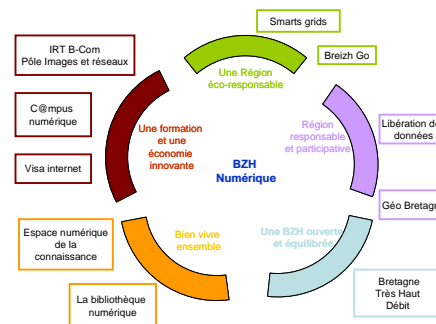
Smarts grids

Breizh Go

Une Région éco-responsable

IRT B-Com Pôle Images et réseaux

C@mpus numérique

Visa internet

Une formation et une économie innovante

BZH Numérique

Région responsable et participative

Libération des données

Géo Bretag

Espace numérique de la connaissance

Bien vivre ensemble

Une BZH ouverte et équilibrée

La bibliothèque numérique

Bretagne Très Haut Débit